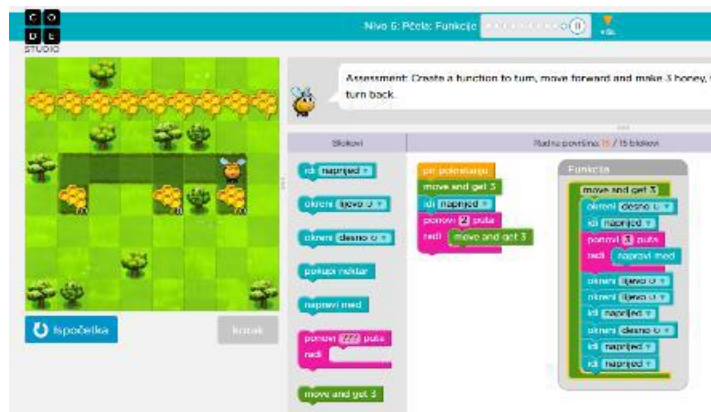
C O
D E
STUDIO

Nivo 6: Pčela: Funkcije

Assessment: Create a function to turn, move forward and make 3 honey, turn back.

Ispočetka

Korak

Blokovi

Radna površina: 15 / 15 blokova

idi naprijed

okreni lijevo

okreni desno

pokupi nektar

napravi med

ponovi ??? puta
radi

move and get 3

pri pokretanju
move and get 3
idi naprijed
ponovi 2 puta
radi move and get 3

Funkcija
move and get 3
okreni desno
idi naprijed
ponovi 3 puta
radi napravi med
okreni lijevo
okreni lijevo
idi naprijed
okreni desno
idi naprijed
idi naprijed